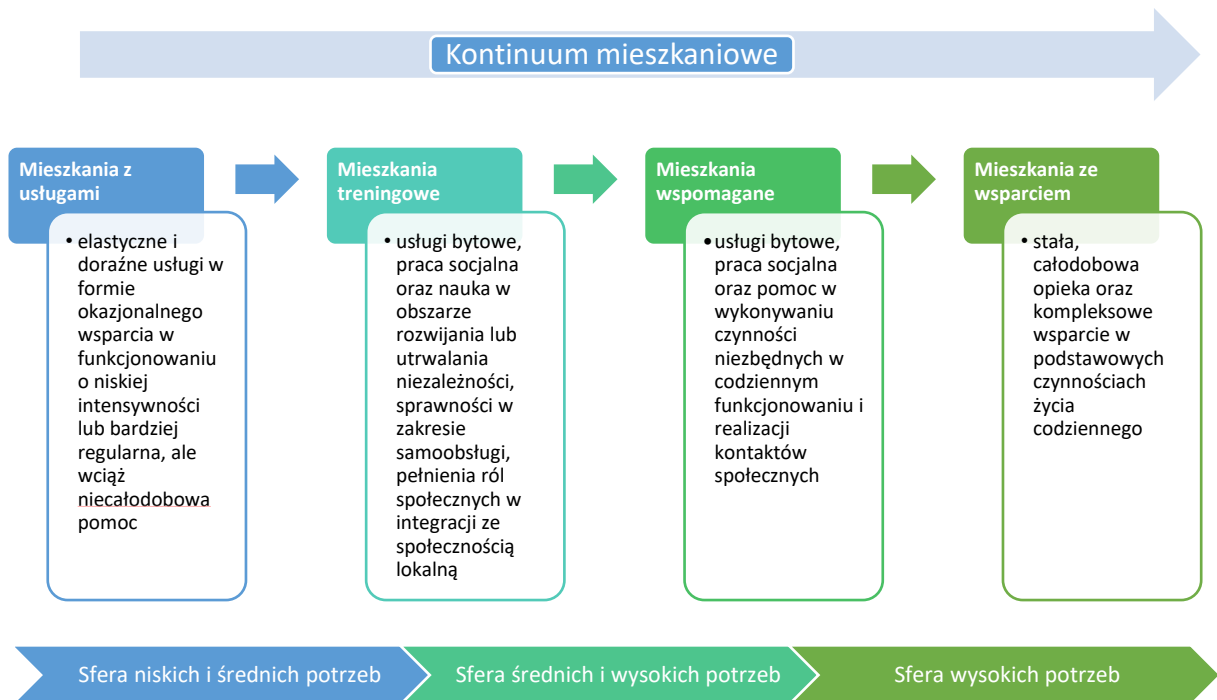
Kontinuum mieszkaniowe

Mieszkania z usługami

• elastyczne i doraźne usługi w formie okazjonalnego wsparcia w funkcjonowaniu o niskiej intensywności lub bardziej regularna, ale wciąż niecałodobowa pomoc

Mieszkania treningowe

• usługi bytowe, praca socjalna oraz nauka w obszarze rozwijania lub utrwalania niezależności, sprawności w zakresie samoobsługi, pełnienia ról społecznych w integracji ze społecznością lokalną

Mieszkania wspomagane

• usługi bytowe, praca socjalna oraz pomoc w wykonywaniu czynności niezbędnych w codziennym funkcjonowaniu i realizacji kontaktów społecznych

Mieszkania ze wsparciem

• stała, całodobowa opieka oraz kompleksowe wsparcie w podstawowych czynnościach życia codziennego

Sfera niskich i średnich potrzeb

Sfera średnich i wysokich potrzeb

Sfera wysokich potrzeb